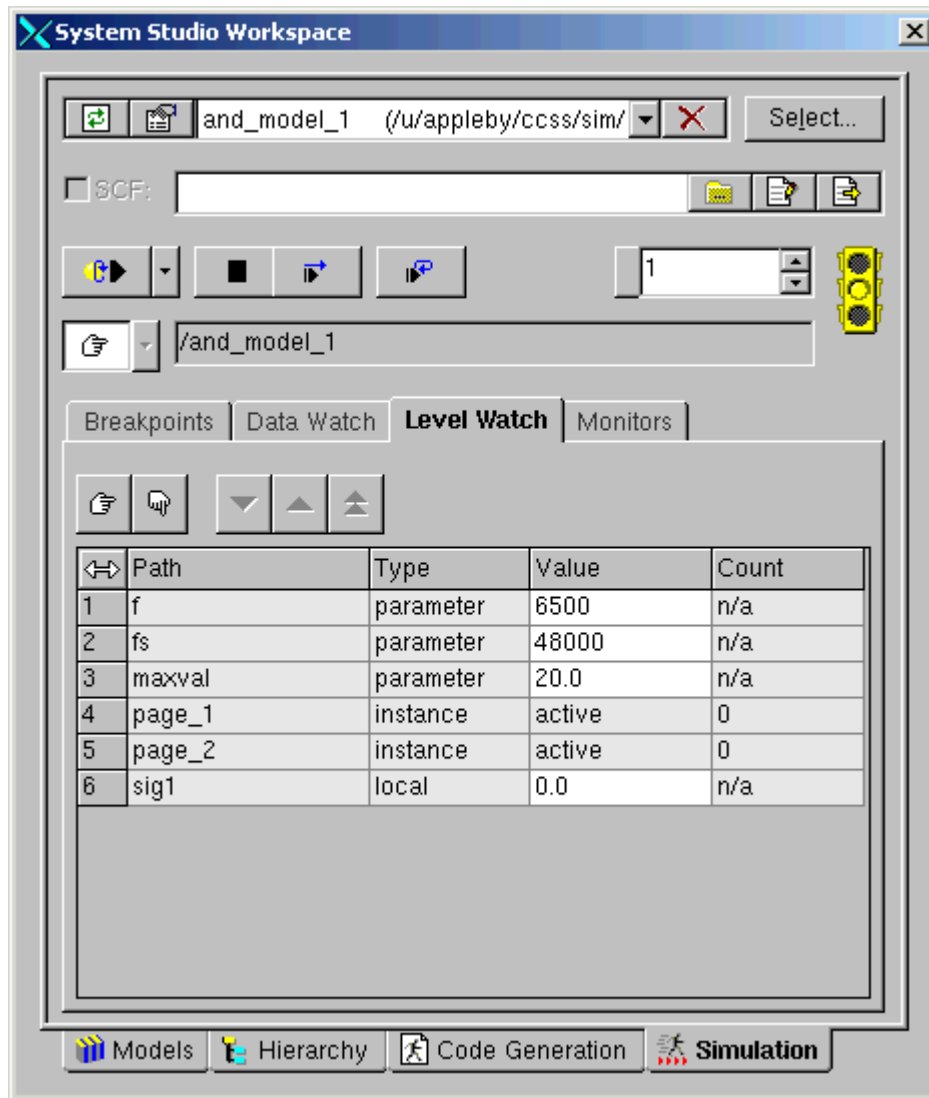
System Studio Workspace

and_model_1 (/u/appleby/ccss/sim/

Select...

SCF:

1

/and_model_1

Breakpoints | Data Watch | Level Watch | Monitors

| | Path | Type | Value | Count |
|---|---|---|---|---|
| 1 | f | parameter | 6500 | n/a |
| 2 | fs | parameter | 48000 | n/a |
| 3 | maxval | parameter | 20.0 | n/a |
| 4 | page_1 | instance | active | 0 |
| 5 | page_2 | instance | active | 0 |
| 6 | sig1 | local | 0.0 | n/a |

Models | Hierarchy | Code Generation | Simulation